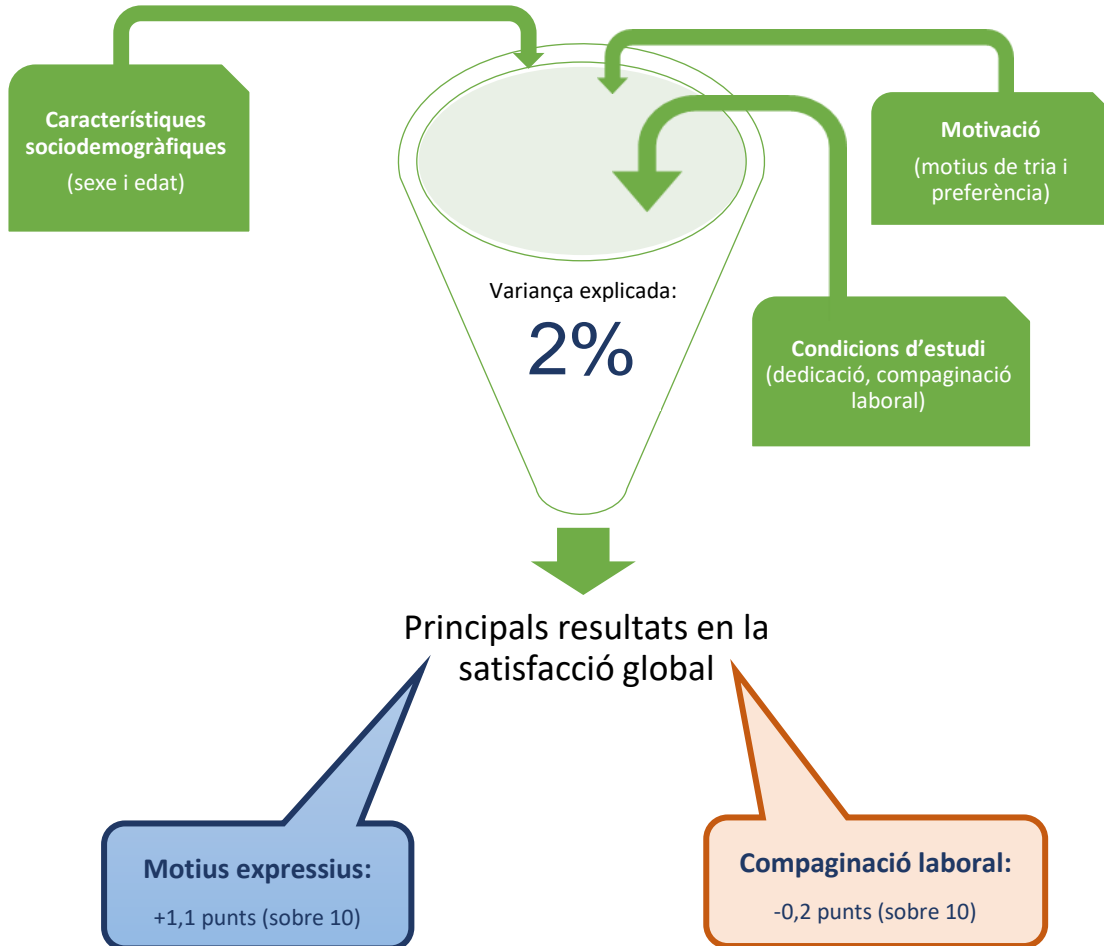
Característiques sociodemogràfiques
(sexe i edat)

Motivació
(motius de tria i preferència)

Variança explicada:
2%

Condicions d'estudi
(dedicació, compaginació laboral)

Principals resultats en la satisfacció global

Motius expressius:
+1,1 punts (sobre 10)

Compaginació laboral:
-0,2 punts (sobre 10)